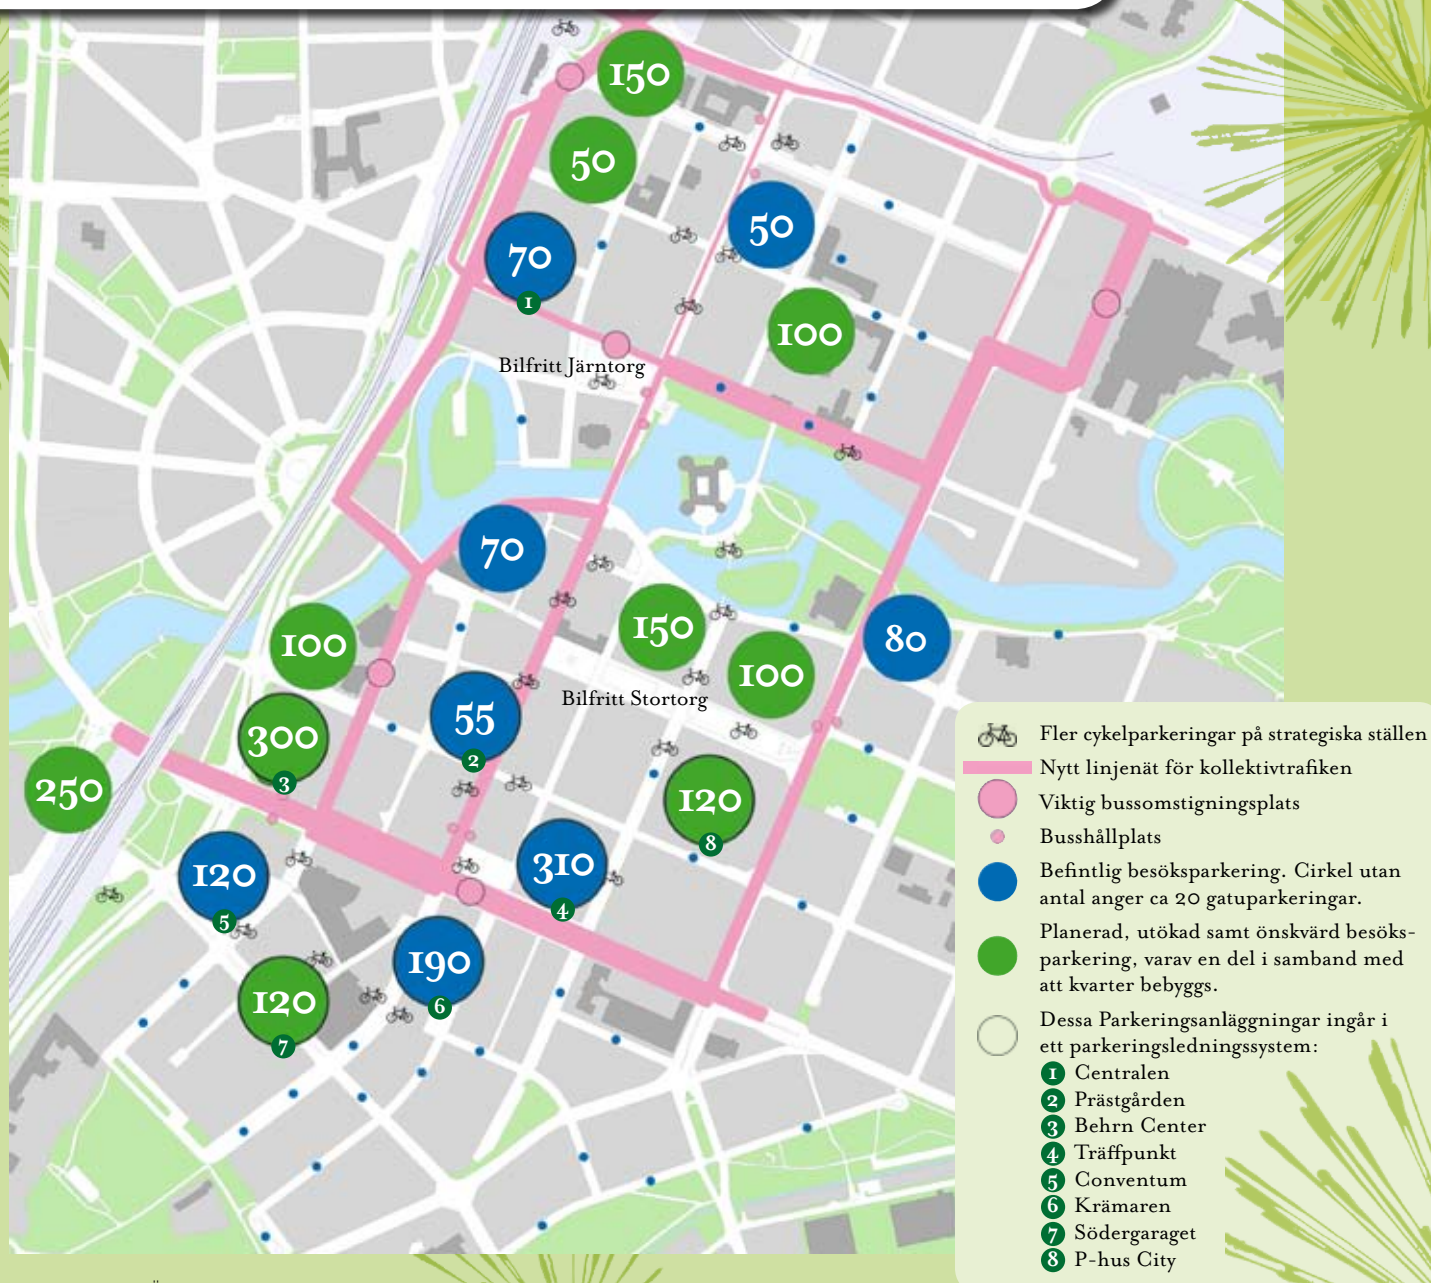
150
50
70
1
50
100
Bilfritt Järntorg
70
100
150
100
80
300
3
250
55
2
Bilfritt Stortorg
120
8
310
4
120
5
190
6
120
7

Fler cykelparkeringar på strategiska ställen
Nytt linjenät för kollektivtrafiken
Viktig bussomstigningsplats
Busshållplats
Befintlig besöksparkering. Cirkel utan antal anger ca 20 gatuparkeringar.
Planerad, utökad samt önskvärd besöksparkering, varav en del i samband med att kvarter bebyggs.
Dessa Parkeringsanläggningar ingår i ett parkeringsledningssystem:
1 Centralen
2 Prästgården
3 Behrn Center
4 Träffpunkt
5 Conventum
6 Krämaren
7 Södergaraget
8 P-hus City